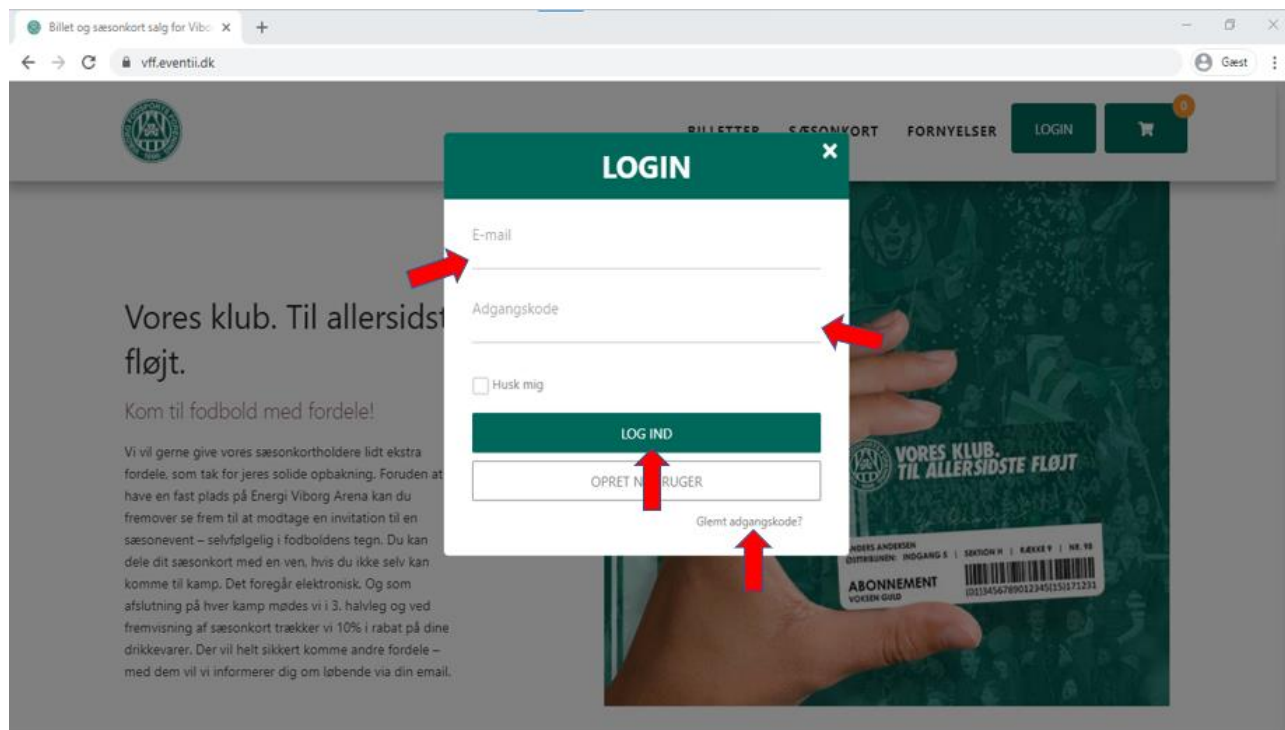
Billet og sæsonkort salg for Vibo ×

vff.eventii.dk

Gæst

BILLETTER SÆSONKORT FORNYELSER LOGIN

0

LOGIN

E-mail

Adgangskode

Husk mig

LOG IND

OPRET N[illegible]RUGER

Glemt adgangskode?

Vores klub. Til allersidst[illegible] fløjt.

Kom til fodbold med fordele!

Vi vil gerne give vores sæsonkortholdere lidt ekstra fordele, som tak for jeres solide opbakning. Foruden at have en fast plads på Energi Viborg Arena kan du fremover se frem til at modtage en invitation til en sæsonevent – selvfølgelig i fodboldens tegn. Du kan dele dit sæsonkort med en ven, hvis du ikke selv kan komme til kamp. Det foregår elektronisk. Og som afslutning på hver kamp mødes vi i 3. halvleg og ved fremvisning af sæsonkort trækker vi 10% i rabat på dine drikkevarer. Der vil helt sikkert komme andre fordele – med dem vil vi informerer dig om løbende via din email.

VORES KLUB. TIL ALLERSIDSTE FLØJT

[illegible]NDERS ANDERSEN
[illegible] INDGANG 5 | SEKTION H | RÆKKE 9 | NR. 98
ABONNEMENT
VOKSEN GULD
(01)34567890123451517123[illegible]